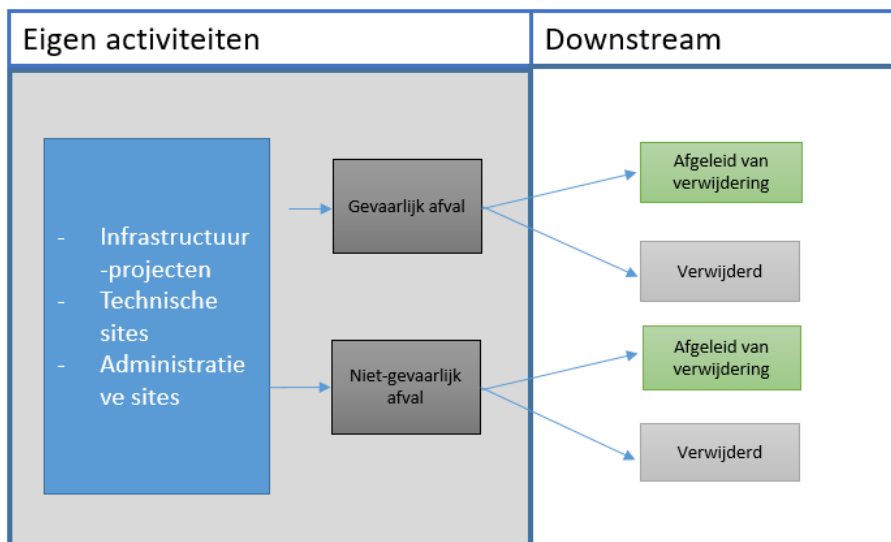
Eigen activiteiten

Downstream

- Infrastructuur-projecten
- Technische sites
- Administratieve sites

Gevaarlijk afval

Niet-gevaarlijk afval

Afgeleid van verwijdering

Verwijderd

Afgeleid van verwijdering

Verwijderd